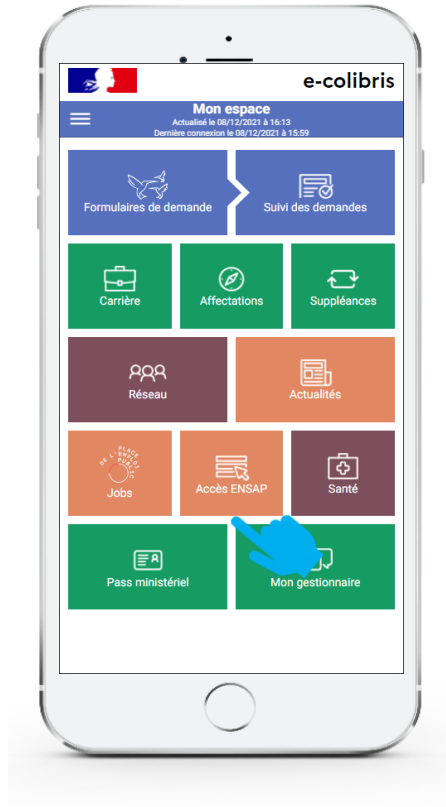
e-colibris

Mon espace
Actualisé le 08/12/2021 à 16:13
Dernière connexion le 08/12/2021 à 15:59

Formulaires de demande

Suivi des demandes

Carrière

Affectations

Suppléances

Réseau

Actualités

PLACE DE L'EMPLOI PUBLIC

Jobs

Accès ENSAP

Santé

Pass ministériel

Mon gestionnaire